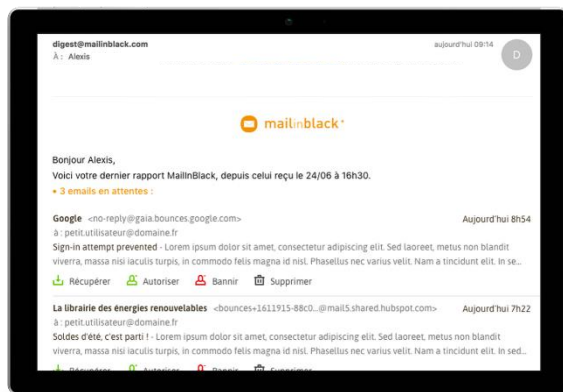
digest@mailinblack.com
À : Alexis

aujourd'hui 09:14

D

mailinblack

Bonjour Alexis,
Voici votre dernier rapport MailInBlack, depuis celui reçu le 24/06 à 16h30.
• 3 emails en attentes :

Google <no-reply@gaia.bounces.google.com>
à : petit.utilisateur@domaine.fr
Aujourd'hui 8h54
Sign-in attempt prevented - Lorem ipsum dolor sit amet, consectetur adipiscing elit. Sed laoreet, metus non blandit viverra, massa nisi iaculis turpis, in commodo felis magna id nisl. Phasellus nec varius velit. Nam a tincidunt elit. In se...

Récupérer Autoriser Bannir Supprimer

La librairie des énergies renouvelables <bounces+1611915-88c0...@mail5.shared.hubspot.com>
à : petit.utilisateur@domaine.fr
Aujourd'hui 7h22
Soldes d'été, c'est parti ! - Lorem ipsum dolor sit amet, consectetur adipiscing elit. Sed laoreet, metus non blandit viverra, massa nisi iaculis turpis, in commodo felis magna id nisl. Phasellus nec varius velit. Nam a tincidunt elit. In sed...

Récupérer Autoriser Bannir Supprimer